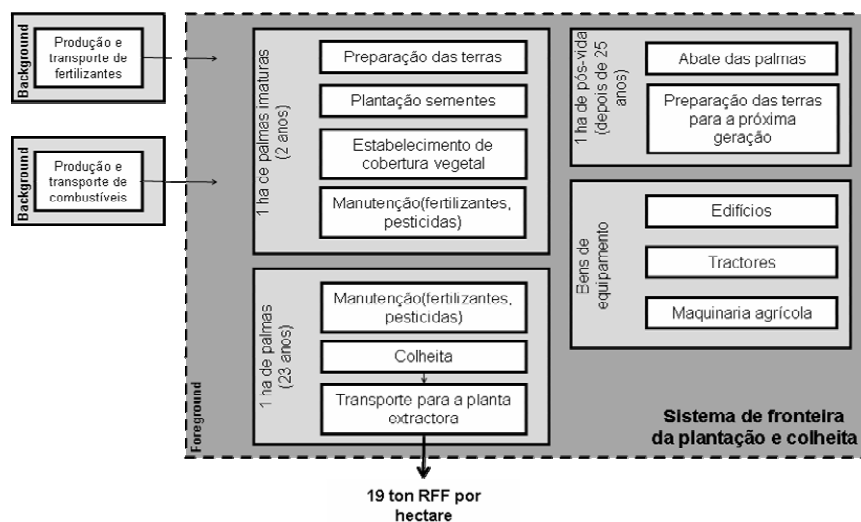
Background
Produção e transporte de fertilizantes

Background
Produção e transporte de combustíveis

1 ha de palmas imaturas (2 anos)
Preparação das terras
Plantação sementes
Estabelecimento de cobertura vegetal
Manutenção(fertilizantes, pesticidas)

1 ha de palmas (23 anos)
Manutenção(fertilizantes, pesticidas)
Colheita
Transporte para a planta extractora

1 ha de pós-vida (depois de 25 anos)
Abate das palmas
Preparação das terras para a próxima geração

Bens de equipamento
Edifícios
Tractores
Maquinaria agrícola

Foreground

Sistema de fronteira da plantação e colheita

19 ton RFF por hectare